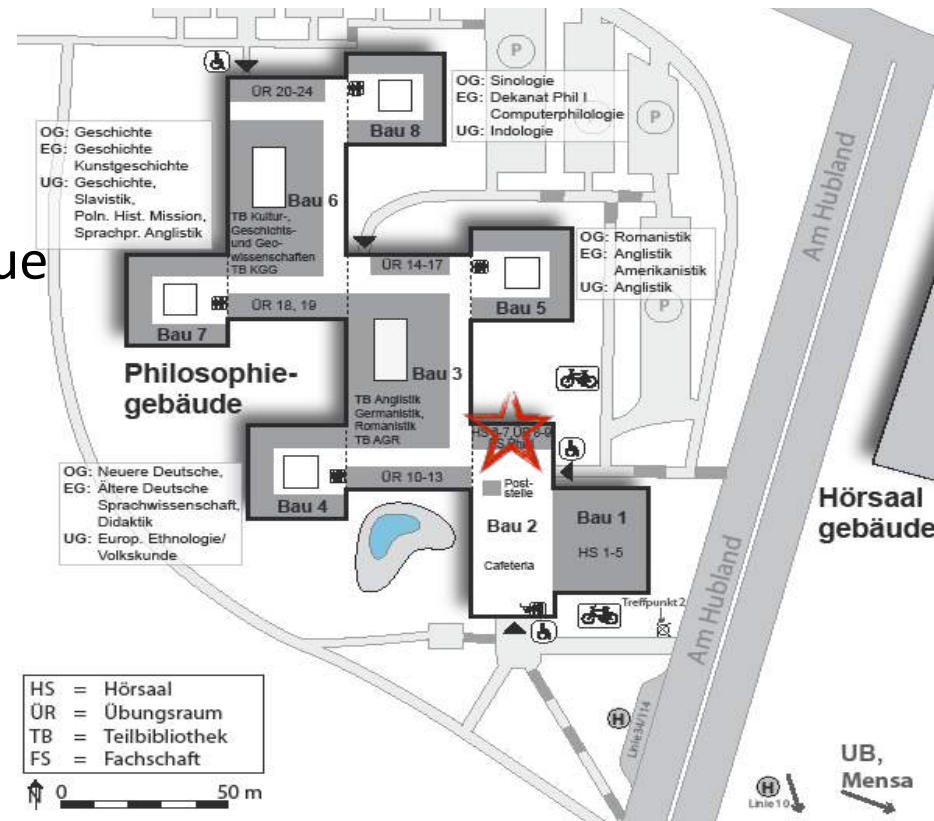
P

OG: Sinologie
EG: Dekanat Phil I
Computerphilologie
UG: Indologie

P

ÜR 20-24

Bau 8

OG: Geschichte
EG: Geschichte
Kunstgeschichte
UG: Geschichte,
Slavistik,
Poln. Hist. Mission,
Sprachpr. Anglistik

Bau 6

TB Kultur-, Geschichts- und Geowissenschaften TB KGG

Am Hubland

ue

ÜR 14-17

OG: Romanistik
EG: Anglistik
Amerikanistik
UG: Anglistik

P

Bau 7

ÜR 18, 19

Bau 5

Philosophiegebäude

Bau 3

TB Anglistik Germanistik, Romanistik TB AGR

HS 3-7 ÜR 6-9 FS Phil

OG: Neuere Deutsche,
EG: Ältere Deutsche
Sprachwissenschaft,
Didaktik
UG: Europ. Ethnologie/
Volkskunde

Bau 4

ÜR 10-13

Poststelle

Bau 2

Cafeteria

Bau 1

HS 1-5

Hörsaal gebäude

Am Hubland

Treffpunkt 2

HS = Hörsaal
ÜR = Übungsraum
TB = Teilbibliothek
FS = Fachschaft

N 0 50 m

H

Linie 34/114

H
Linie 10

UB, Mensa